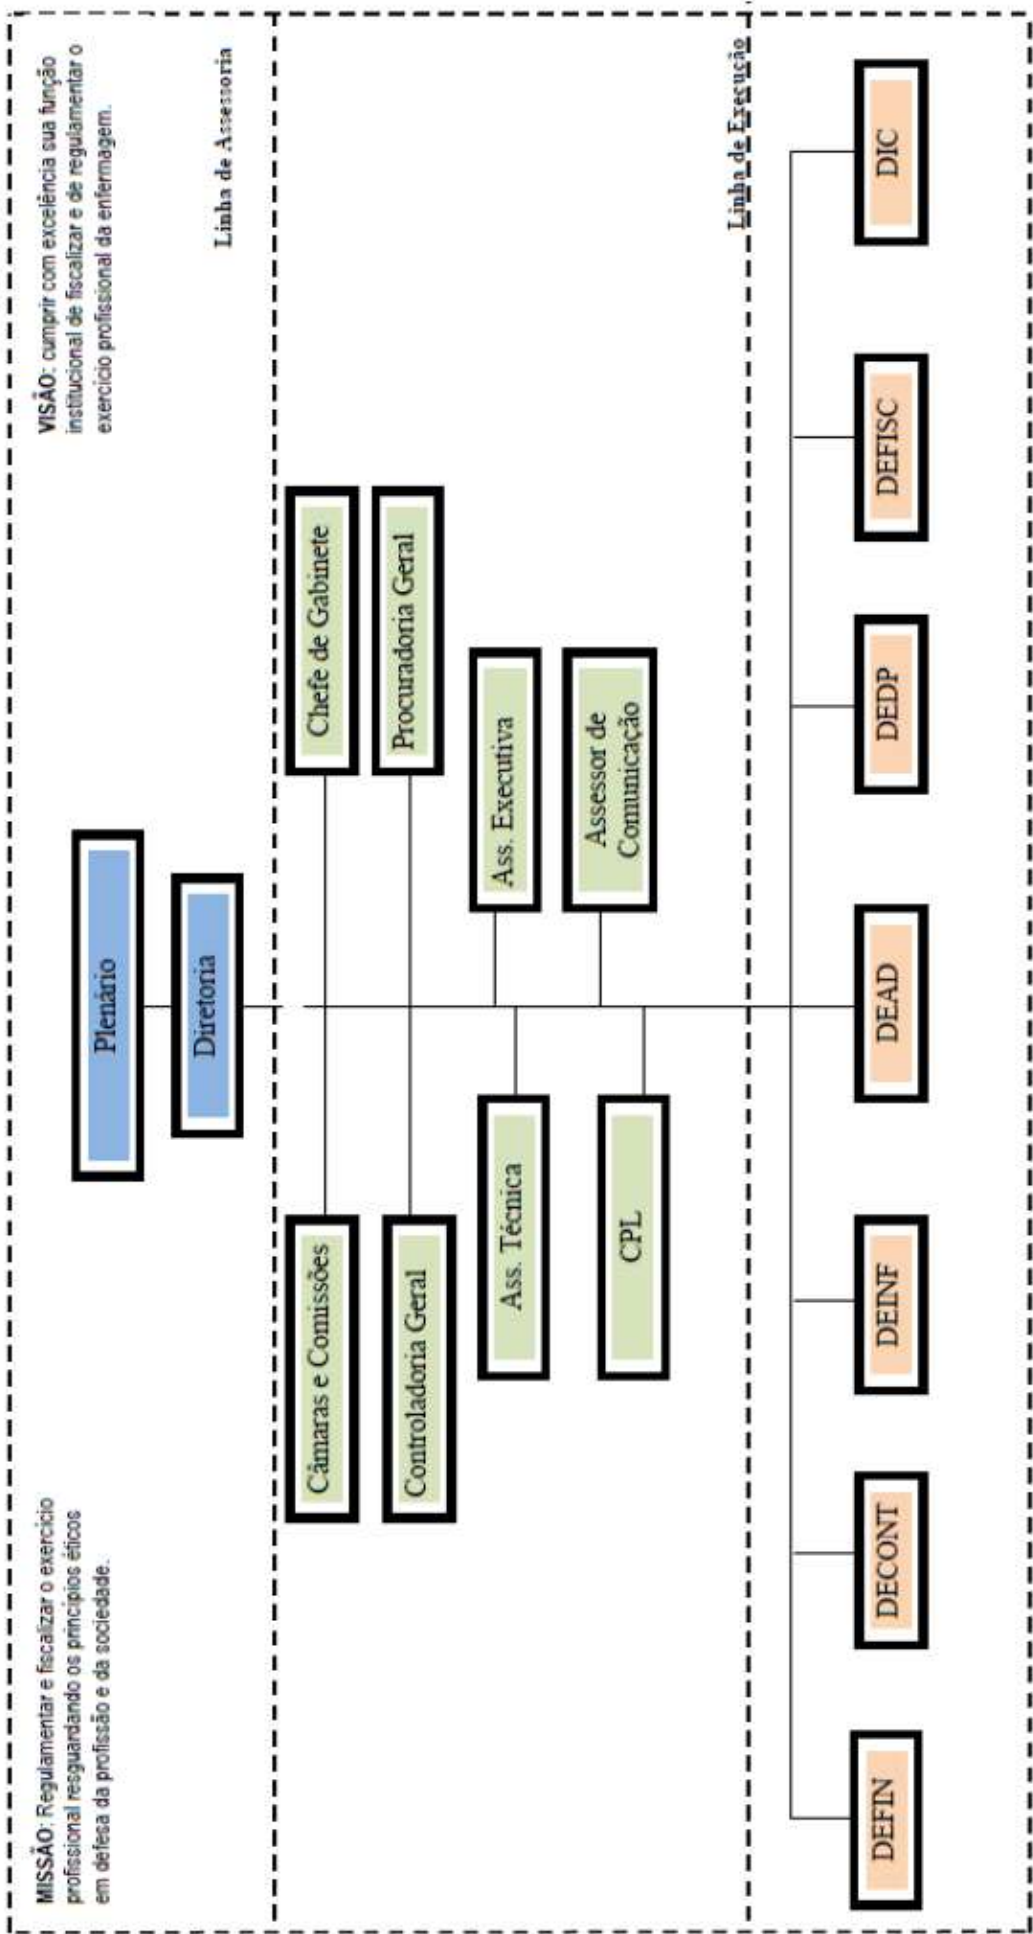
MISSÃO: Regulamentar e fiscalizar o exercício profissional resguardando os princípios éticos em defesa da profissão e da sociedade.

VISÃO: cumprir com excelência sua função institucional de fiscalizar e de regulamentar o exercício profissional da enfermagem.

Plenário

Diretoria

Linha de Assessoria

Câmaras e Comissões

Chefe de Gabinete

Controladoria Geral

Procuradoria Geral

Ass. Técnica

Ass. Executiva

CPL

Assessor de Comunicação

Linha de Execução

DEFIN

DECONT

DEINF

DEAD

DEDP

DEFISC

DIC